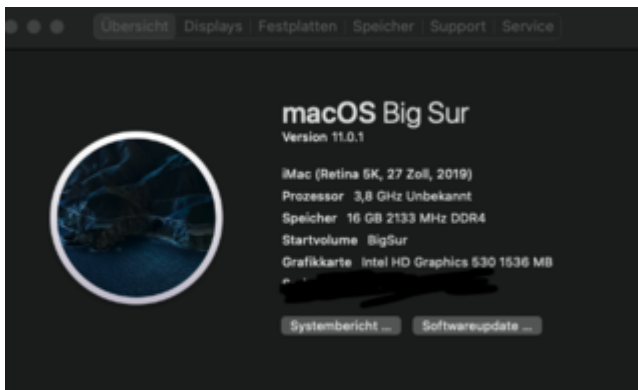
Übersicht Displays Festplatten Speicher Support Service

macOS Big Sur
Version 11.0.1

iMac (Retina 5K, 27 Zoll, 2019)
Prozessor 3,8 GHz Unbekannt
Speicher 16 GB 2133 MHz DDR4
Startvolume BigSur
Grafikkarte Intel HD Graphics 530 1536 MB
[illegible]

Systembericht ... Softwareupdate ...